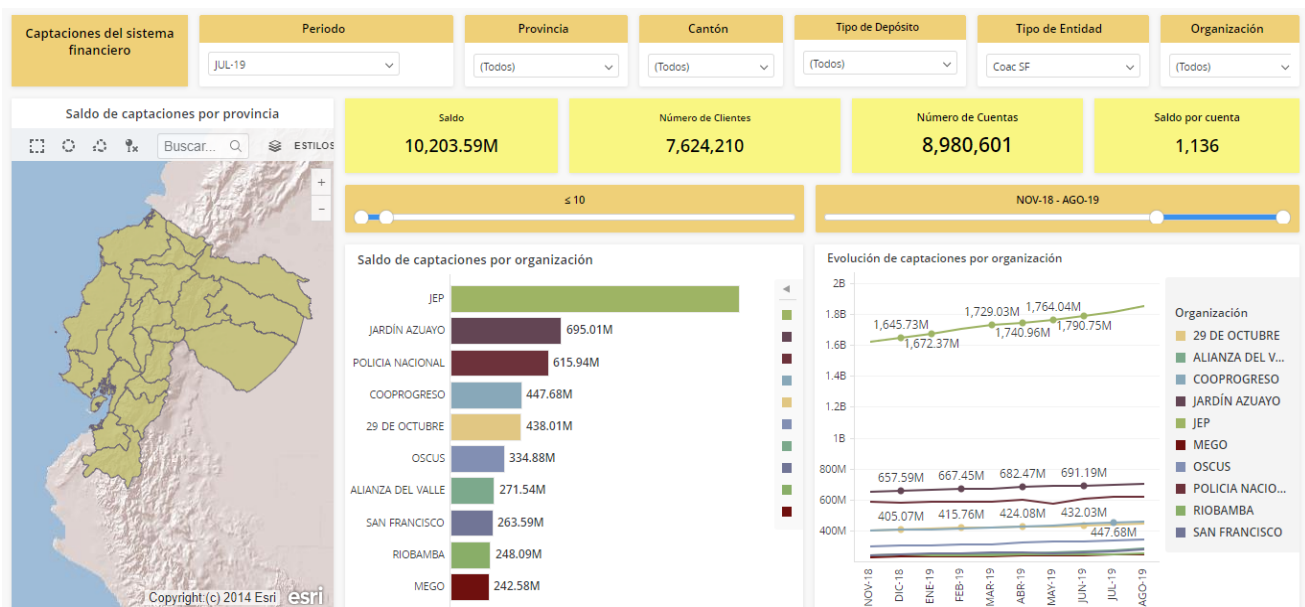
Captaciones del sistema financiero

Periodo
JUL-19

Provincia
(Todos)

Cantón
(Todos)

Tipo de Depósito
(Todos)

Tipo de Entidad
Coac SF

Organización
(Todos)

Saldo de captaciones por provincia

Buscar...

ESTILOS

Copyright:(c) 2014 Esri esri

Saldo
10,203.59M

Número de Clientes
7,624,210

Número de Cuentas
8,980,601

Saldo por cuenta
1,136

≤ 10

NOV-18 - AGO-19

Saldo de captaciones por organización

| Organización | Saldo |
|---|---|
| JEP | |
| JARDÍN AZUAYO | 695.01M |
| POLICIA NACIONAL | 615.94M |
| COOPROGRESO | 447.68M |
| 29 DE OCTUBRE | 438.01M |
| OSCUS | 334.88M |
| ALIANZA DEL VALLE | 271.54M |
| SAN FRANCISCO | 263.59M |
| RIOBAMBA | 248.09M |
| MEGO | 242.58M |

Evolución de captaciones por organización

2B
1.8B
1.6B
1.4B
1.2B
1B
800M
600M
400M

1,645.73M
1,672.37M
1,729.03M
1,740.96M
1,764.04M
1,790.75M
657.59M
667.45M
682.47M
691.19M
405.07M
415.76M
424.08M
432.03M
447.68M

NOV-18
DIC-18
ENE-19
FEB-19
MAR-19
ABR-19
MAY-19
JUN-19
JUL-19
AGO-19

Organización
29 DE OCTUBRE
ALIANZA DEL V...
COOPROGRESO
JARDÍN AZUAYO
JEP
MEGO
OSCUS
POLICIA NACIO...
RIOBAMBA
SAN FRANCISCO